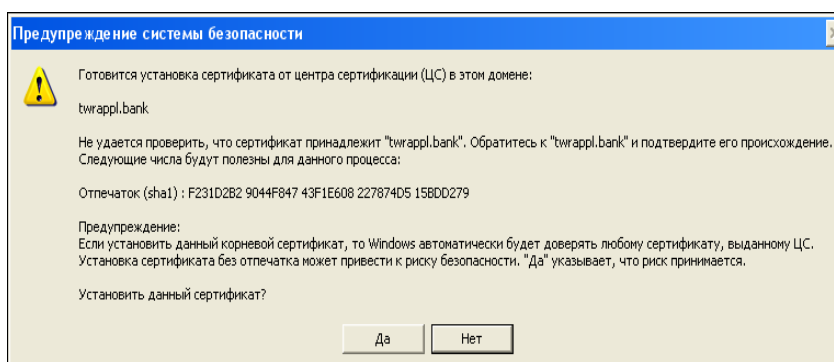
Предупреждение системы безопасности

Готовится установка сертификата от центра сертификации (ЦС) в этом домене:

twrappl.bank

Не удается проверить, что сертификат принадлежит "twrappl.bank". Обратитесь к "twrappl.bank" и подтвердите его происхождение. Следующие числа будут полезны для данного процесса:

Отпечаток (sha1) : F231D2B2 9044F847 43F1E608 227874D5 15BDD279

Предупреждение:
Если установить данный корневой сертификат, то Windows автоматически будет доверять любому сертификату, выданному ЦС. Установка сертификата без отпечатка может привести к риску безопасности. "Да" указывает, что риск принимается.

Установить данный сертификат?

Да

Нет